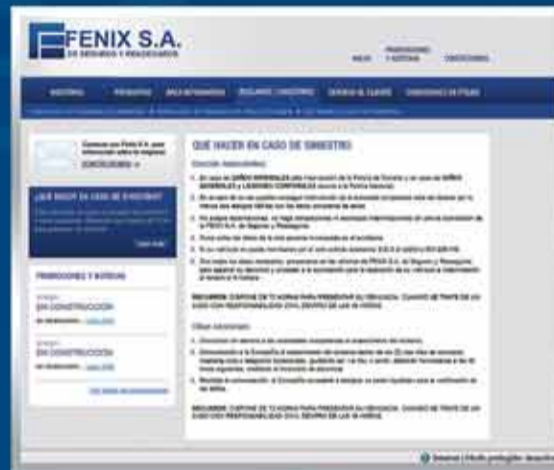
FENIX S.A.
DE SEGUROS Y REASEGUROS

INICIO
PROMOCIONES Y NOTICIAS
CONTÁCTENOS

HISTORIA
PRODUCTOS
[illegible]
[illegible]
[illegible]
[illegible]

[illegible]

Contacte con Fenix S.A. para información sobre la empresa
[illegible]

¿QUÉ HACER EN CASO DE SINIESTRO?
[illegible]
Leer más

PROMOCIONES Y NOTICIAS
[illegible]
EN CONSTRUCCIÓN
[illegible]
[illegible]
EN CONSTRUCCIÓN
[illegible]
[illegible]

QUE HACER EN CASO DE SINIESTRO
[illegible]
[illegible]

RECUERDE: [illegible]

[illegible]
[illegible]

RECUERDE: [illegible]

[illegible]